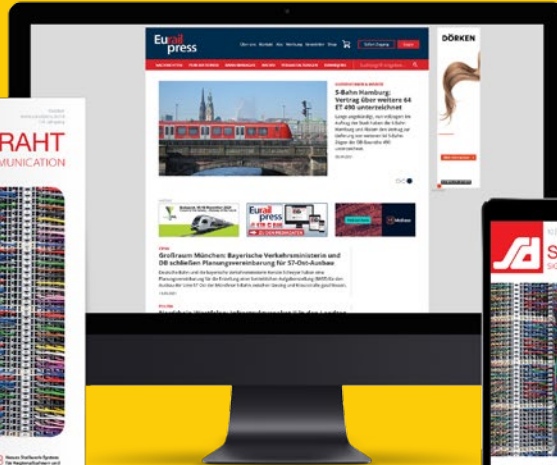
RAHT
MUNICATION

Eurail press

S-Bahn Hamburg: Vertrag über weitere 64 ET 490 unterzeichnet

Eurail press

Großraum München: Bayerische Verkehrsministerin und DB schließen Planungsvereinbarung für S7-Ost-Ausbau

DÖRKEN

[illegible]